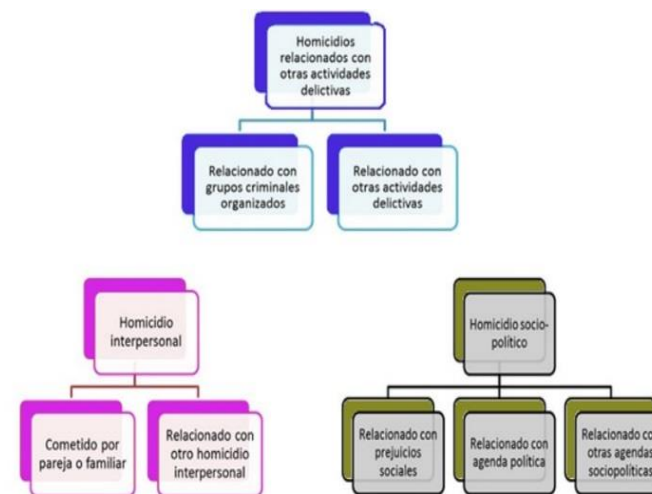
Homicidios relacionados con otras actividades delictivas

Relacionado con grupos criminales organizados

Relacionado con otras actividades delictivas

Homicidio interpersonal

Cometido por pareja o familiar

Relacionado con otro homicidio interpersonal

Homicidio socio-político

Relacionado con prejuicios sociales

Relacionado con agenda política

Relacionado co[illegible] otras agendas sociopolíticas